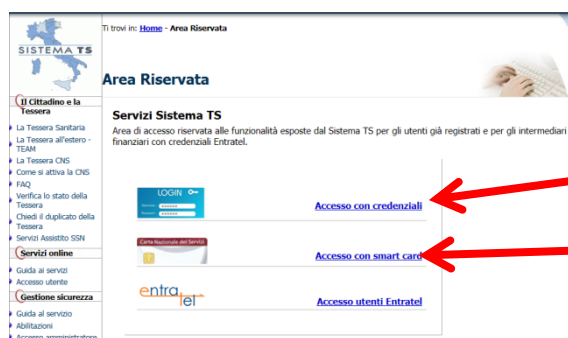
SISTEMA TS

Ti trovi in: Home - Area Riservata

Area Riservata

Il Cittadino e la Tessera
La Tessera Sanitaria
La Tessera all'estero - TEAM
La Tessera CNS
Come si attiva la CNS
FAQ
Verifica lo stato della Tessera
Chiedi il duplicato della Tessera
Servizi Assistito SSN

Servizi online
Guida ai servizi
Accesso utente

Gestione sicurezza
Guida al servizio
Abilitazioni
Accesso amministratore

Servizi Sistema TS
Area di accesso riservata alle funzionalità esposte dal Sistema TS per gli utenti già registrati e per gli intermediari finanziari con credenziali Entratel.

LOGIN
Accesso con credenziali

Carta Nazionale dei Servizi
Accesso con smart card

entratel
Accesso utenti Entratel